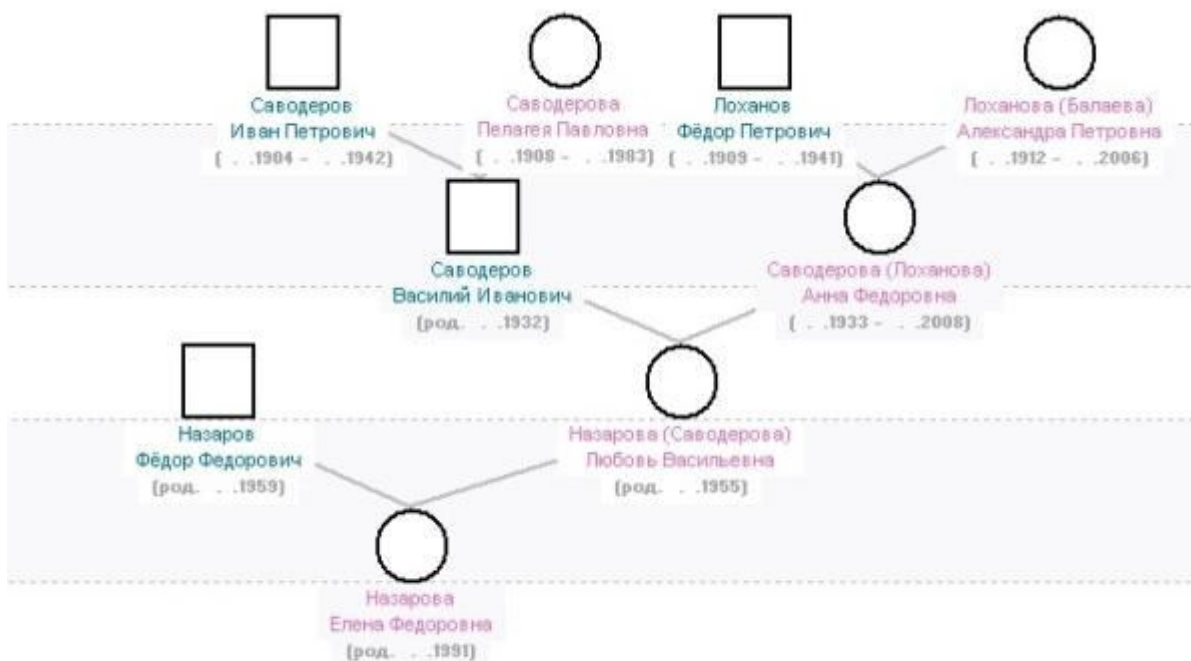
Саводеров
Иван Петрович
[ . .1904 – . .1942]

Саводерова
Пелагея Павловна
[ . .1908 – . .1983]

Лоханов
Фёдор Петрович
[ . .1909 – . .1941]

Лоханова (Балаева)
Александра Петровна
[ . .1912 – . .2006]

Саводеров
Василий Иванович
[род. . .1932]

Саводерова (Лоханова)
Анна Федоровна
[ . .1933 – . .2008]

Назаров
Фёдор Федорович
[род. . .1959]

Назарова (Саводерова)
Любовь Васильевна
[род. . .1955]

Назарова
Елена Федоровна
[род. . .1991]